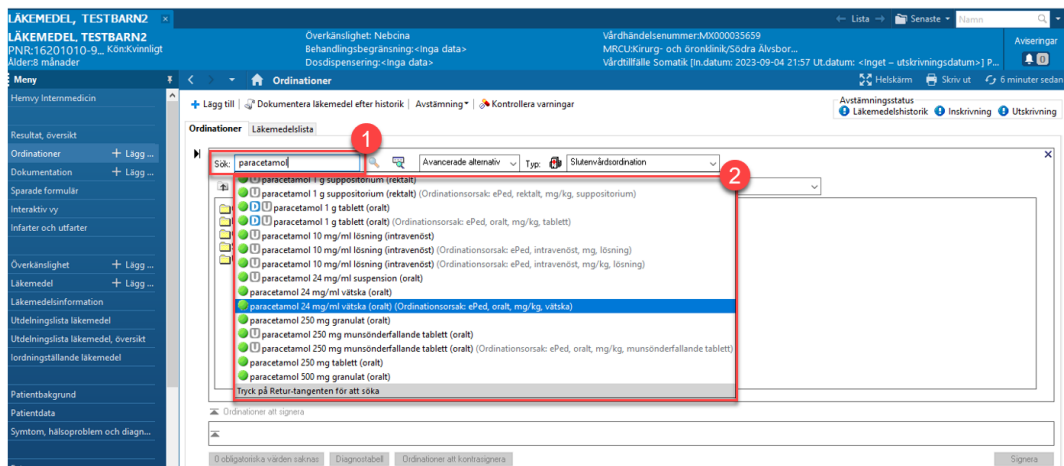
LÄKEMEDEL, TESTBARN2 ×

← Lista → Senaste Namn

LÄKEMEDEL, TESTBARN2
PNR:16201010-9_ Kön:Kvinnligt
Ålder:8 månader

Överkänslighet: Nebcina
Behandlingsbegränsning:<Inga data>
Dosdispensering:<Inga data>

Vårdhändelsenummer:MX000035659
MRCU:Kirurg- och öronklinik/Södra Älvsbor...
Vårdtillfälle Somatik [In.datum: 2023-09-04 21:57 Ut.datum: <Inget – utskrivningsdatum>] P...

Aviseringar
0

Meny

Ordinationer

Helskärm Skriv ut 6 minuter sedan

Hemvy Internmedicin

Resultat, översikt
Ordinationer + Lägg ...
Dokumentation + Lägg ...
Sparade formulär
Interaktiv vy
Infarter och utfarter

Överkänslighet + Lägg ...
Läkemedel + Lägg ...
Läkemedelsinformation
Utdelningslista läkemedel
Utdelningslista läkemedel, översikt
Iordningställande läkemedel

Patientbakgrund
Patientdata
Symtom, hälsoproblem och diagn...

+ Lägg till | Dokumentera läkemedel efter historik | Avstämning | Kontrollera varningar

Avstämningsstatus
Läkemedelshistorik Inskrivning Utskrivning

Ordinationer Läkemedelslista

1

Sök: paracetamol

Avancerade alternativ Typ: Slutenvårdsordination

2

paracetamol 1 g suppositorium (rektalt)
paracetamol 1 g suppositorium (rektalt) (Ordinationsorsak: ePed, rektalt, mg/kg, suppositorium)
paracetamol 1 g tablett (oralt)
paracetamol 1 g tablett (oralt) (Ordinationsorsak: ePed, oralt, mg/kg, tablett)
paracetamol 10 mg/ml lösning (intravenöst)
paracetamol 10 mg/ml lösning (intravenöst) (Ordinationsorsak: ePed, intravenöst, mg, lösning)
paracetamol 10 mg/ml lösning (intravenöst) (Ordinationsorsak: ePed, intravenöst, mg/kg, lösning)
paracetamol 24 mg/ml suspension (oralt)
paracetamol 24 mg/ml vätska (oralt)
paracetamol 24 mg/ml vätska (oralt) (Ordinationsorsak: ePed, oralt, mg/kg, vätska)
paracetamol 250 mg granulat (oralt)
paracetamol 250 mg munsönderfallande tablett (oralt)
paracetamol 250 mg munsönderfallande tablett (oralt) (Ordinationsorsak: ePed, oralt, mg/kg, munsönderfallande tablett)
paracetamol 250 mg tablett (oralt)
paracetamol 500 mg granulat (oralt)
Tryck på Retur-tangenten för att söka

Ordinationer att signera

0 obligatoriska värden saknas Diagnostabell Ordinationer att kontrasignera Signera